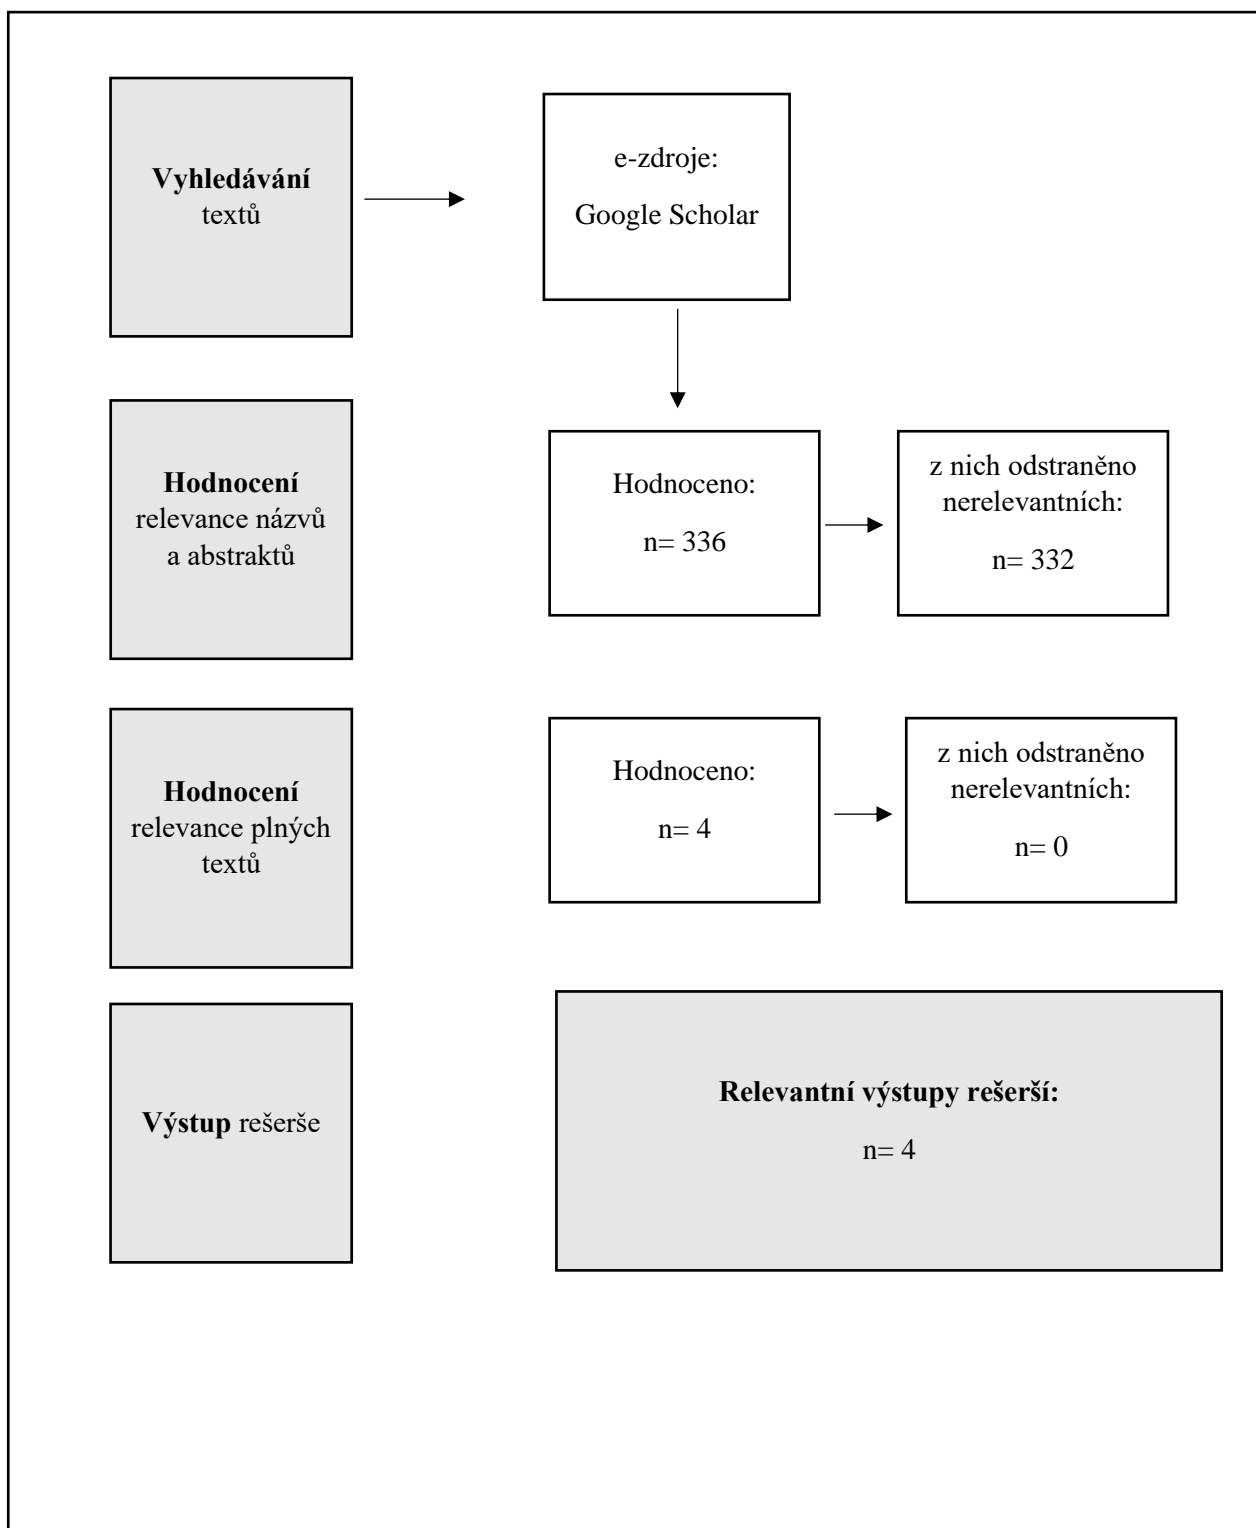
Vyhledávání textů

e-zdroje:
Google Scholar

Hodnocení relevance názvů a abstraktů

Hodnoceno:
n= 336

z nich odstraněno nerelevantních:
n= 332

Hodnocení relevance plných textů

Hodnoceno:
n= 4

z nich odstraněno nerelevantních:
n= 0

Výstup rešerše

Relevantní výstupy rešerší:
n= 4